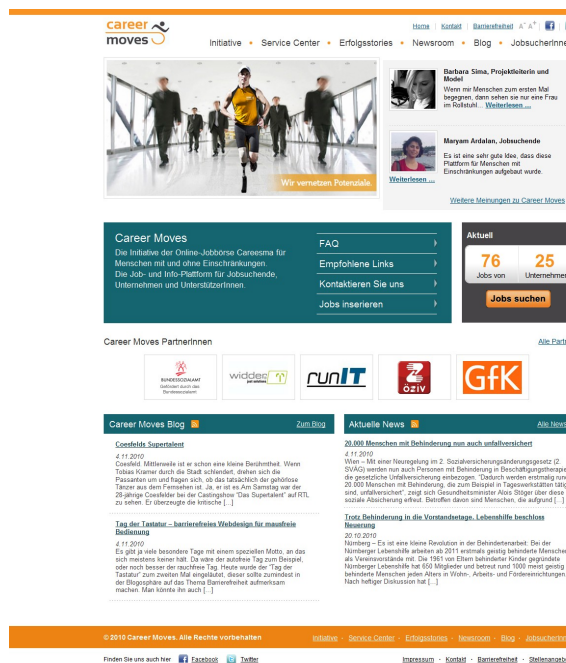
career moves

Home | Kontakt | Barrierefreiheit A⁻ A⁺ | f

Initiative • Service Center • Erfolgsstories • Newsroom • Blog • JobsucherInne

Wir vernetzen Potenziale.

Barbara Sima, Projektleiterin und Model
Wenn mir Menschen zum ersten Mal begegnen, dann sehen sie nur eine Frau im Rollstuhl... Weiterlesen ...

Maryam Ardalan, Jobsuchende
Es ist eine sehr gute Idee, dass diese Plattform für Menschen mit Einschränkungen aufgebaut wurde.
Weiterlesen ...

Weitere Meinungen zu Career Moves

Career Moves
Die Initiative der Online-Jobbörse Careesma für Menschen mit und ohne Einschränkungen. Die Job- und Info-Plattform für Jobsuchende, Unternehmen und UnterstützerInnen.

FAQ
Empfohlene Links
Kontaktieren Sie uns
Jobs inserieren

Aktuell
76 Jobs von
25 Unternehmen
Jobs suchen

Career Moves PartnerInnen
Alle Partn

BUNDESSOZIALAMT Gefördert durch das Bundessozialamt
widder
runIT
ÖZIV
GfK

Career Moves Blog
Zum Blog

Coesfelds Supertalent
4.11.2010
Coesfeld. Mittlerweile ist er schon eine kleine Berühmtheit. Wenn Tobias Kramer durch die Stadt schlendert, drehen sich die Passanten um und fragen sich, ob das tatsächlich der gehörlose Tänzer aus dem Fernsehen ist. Ja, er ist es.Am Samstag war der 28-jährige Coesfelder bei der Castingshow "Das Supertalent" auf RTL zu sehen. Er überzeugte die kritische [...]

Tag der Tastatur – barrierefreies Webdesign für maustreie Bedienung
4.11.2010
Es gibt ja viele besondere Tage mit einem speziellen Motto, an das sich meistens keiner hält. Da wäre der autofreie Tag zum Beispiel, oder noch besser der rauchfreie Tag. Heute wurde der "Tag der Tastatur" zum zweiten Mal eingeläutet, dieser sollte zumindest in der Blogosphäre auf das Thema Barrierefreiheit aufmerksam machen. Man könnte ihn auch [...]

Aktuelle News
Alle News

20.000 Menschen mit Behinderung nun auch unfallversichert
11.2010
Wien – Mit einer Neuregelung im 2. Sozialversicherungsänderungsgesetz (2. SVAG) werden nun auch Personen mit Behinderung in Beschäftigungstherapie die gesetzliche Unfallversicherung einbezogen. "Dadurch werden erstmalig rund 20.000 Menschen mit Behinderung, die zum Beispiel in Tageswerkstätten tätig sind, unfallversichert", zeigt sich Gesundheitsminister Alois Stöger über diese soziale Absicherung erfreut. Betroffen davon sind Menschen, die aufgrund [...]

Trotz Behinderung in die Vorstandsetage. Lebenshilfe beschloss Neuerung
20.10.2010
Nürnberg – Es ist eine kleine Revolution in der Behindertenarbeit: Bei der Nürnberger Lebenshilfe arbeiten ab 2011 erstmals geistig behinderte Menschen als Vereinsvorstände mit. Die 1961 von Eltern behinderter Kinder gegründete Nürnberger Lebenshilfe hat 650 Mitglieder und betreut rund 1000 meist geistig behinderte Menschen jeden Alters in Wohn-, Arbeits- und Fördereinrichtungen. Nach heftiger Diskussion hat [...]

© 2010 Career Moves. Alle Rechte vorbehalten
Initiative · Service Center · Erfolgsstories · Newsroom · Blog · Jobsucherinn

Finden Sie uns auch hier: Facebook Twitter
Impressum · Kontakt · Barrierefreiheit · Stellenangebo